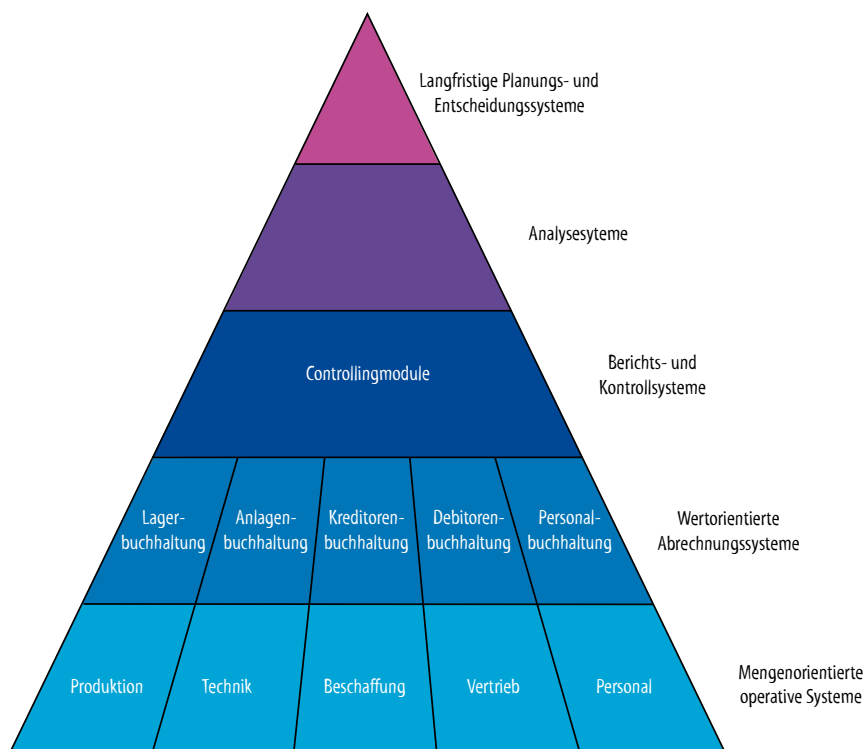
Langfristige Planungs- und Entscheidungssysteme

Analysesyteme

Controllingmodule

Berichts- und Kontrollsysteme

Lagerbuchhaltung

Anlagenbuchhaltung

Kreditorenbuchhaltung

Debitorenbuchhaltung

Personalbuchhaltung

Wertorientierte Abrechnungssysteme

Produktion

Technik

Beschaffung

Vertrieb

Personal

Mengenorientierte operative Systeme